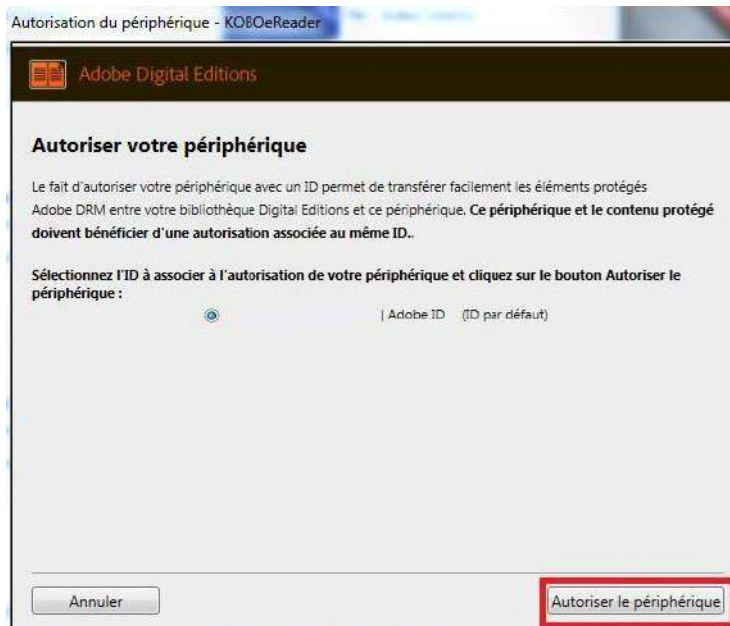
Autorisation du périphérique - KOBOeReader

Adobe Digital Editions

Autoriser votre périphérique

Le fait d'autoriser votre périphérique avec un ID permet de transférer facilement les éléments protégés Adobe DRM entre votre bibliothèque Digital Editions et ce périphérique. **Ce périphérique et le contenu protégé doivent bénéficier d'une autorisation associée au même ID.**

**Sélectionnez l'ID à associer à l'autorisation de votre périphérique et cliquez sur le bouton Autoriser le périphérique :**

| Adobe ID (ID par défaut)

Annuler

Autoriser le périphérique